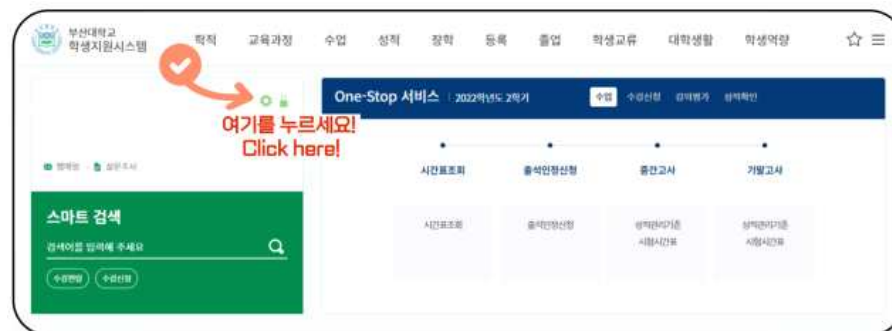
부산대학교
학생지원시스템

학적 교육과정 수업 성적 장학 등록 졸업 학생교류 대학생활 학생역량

여기를 누르세요!
Click here!

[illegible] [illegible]

스마트 검색

검색어를 입력해 주세요

수강편람 수업신청

One-Stop 서비스 | 2022학년도 2학기

수업 수강신청 강의평가 성적확인

시간표조회
시간표조회

출석인정신청
출석인정신청

중간고사
성적관리기준
시험시간표

기말고사
성적관리기준
시험시간표